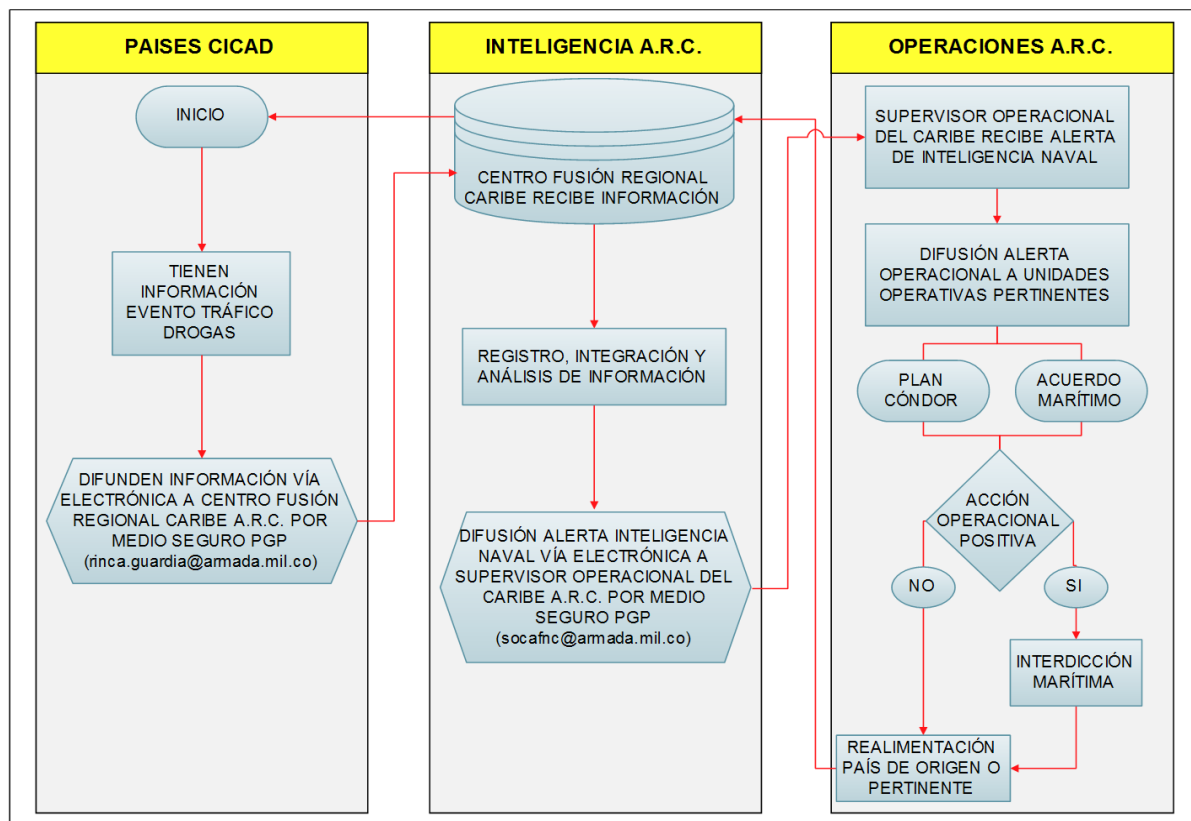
PAISES CICAD

INICIO

TIENEN INFORMACIÓN EVENTO TRÁFICO DROGAS

DIFUNDEN INFORMACIÓN VÍA ELECTRÓNICA A CENTRO FUSIÓN REGIONAL CARIBE A.R.C. POR MEDIO SEGURO PGP (rinca.guardia@armada.mil.co)

INTELIGENCIA A.R.C.

CENTRO FUSIÓN REGIONAL CARIBE RECIBE INFORMACIÓN

REGISTRO, INTEGRACIÓN Y ANÁLISIS DE INFORMACIÓN

DIFUSIÓN ALERTA INTELIGENCIA NAVAL VÍA ELECTRÓNICA A SUPERVISOR OPERACIONAL DEL CARIBE A.R.C. POR MEDIO SEGURO PGP (socafnc@armada.mil.co)

OPERACIONES A.R.C.

SUPERVISOR OPERACIONAL DEL CARIBE RECIBE ALERTA DE INTELIGENCIA NAVAL

DIFUSIÓN ALERTA OPERACIONAL A UNIDADES OPERATIVAS PERTINENTES

PLAN CÓNDOR

ACUERDO MARÍTIMO

ACCIÓN OPERACIONAL POSITIVA

NO

SI

INTERDICCIÓN MARÍTIMA

REALIMENTACIÓN PAÍS DE ORIGEN O PERTINENTE